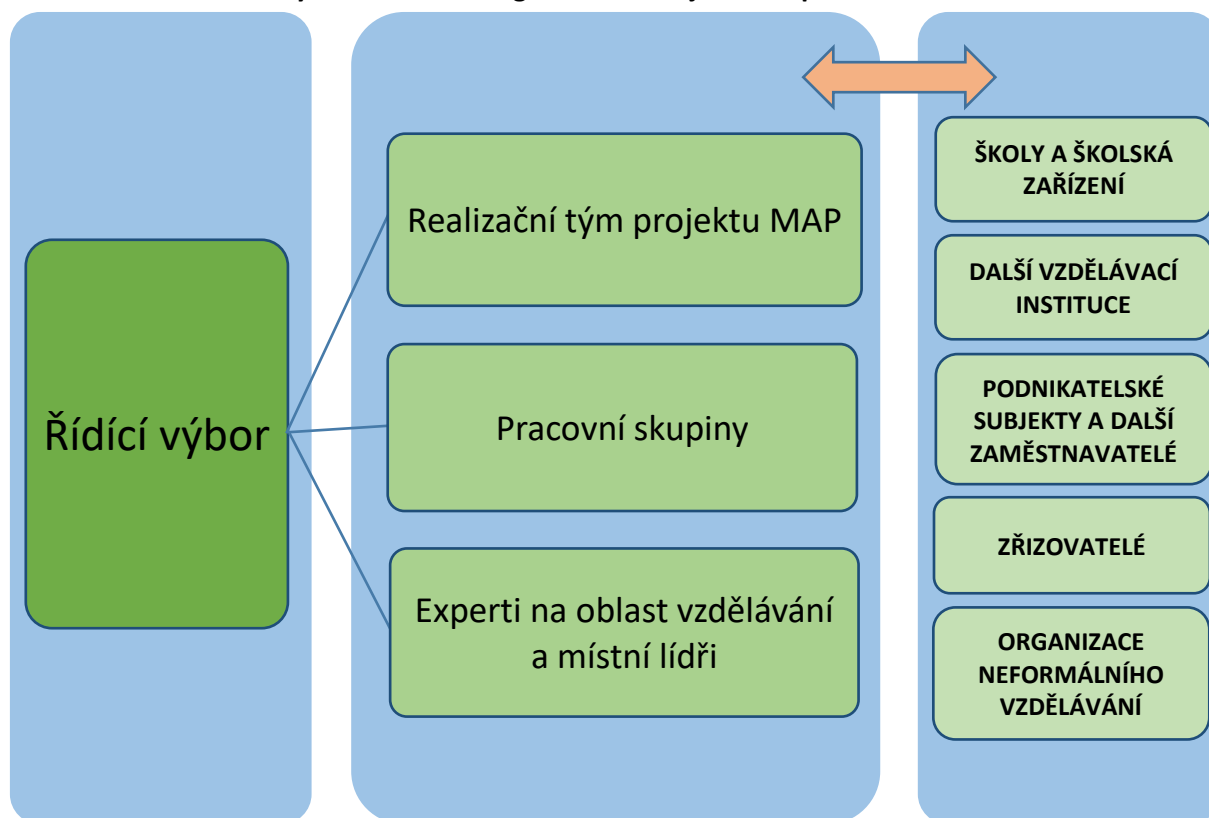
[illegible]

Řídící výbor

Realizační tým projektu MAP

Pracovní skupiny

Experti na oblast vzdělávání a místní lídři

ŠKOLY A ŠKOLSKÁ ZAŘÍZENÍ

DALŠÍ VZDĚLÁVACÍ INSTITUCE

PODNIKATELSKÉ SUBJEKTY A DALŠÍ ZAMĚSTNAVATELÉ

ZŘIZOVATELÉ

ORGANIZACE NEFORMÁLNÍHO VZDĚLÁVÁNÍ